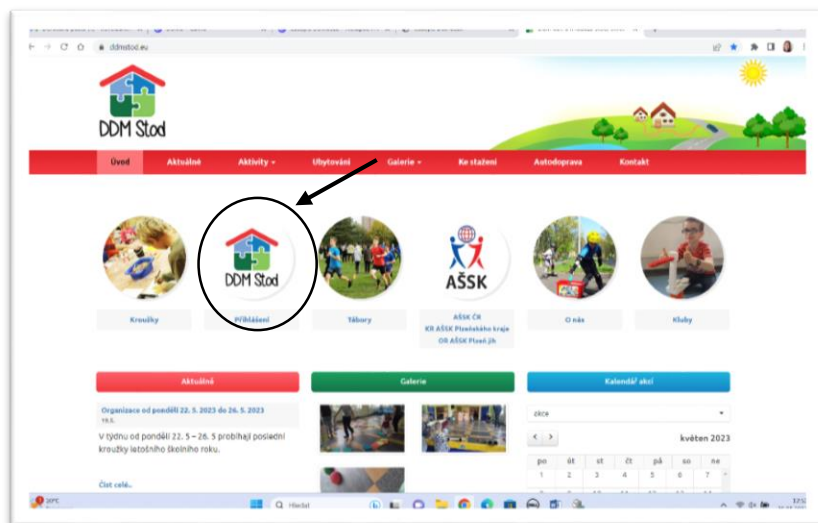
ddmstod.eu

DDM Stod

Úvod
Aktuálně
Aktivity
Ubytování
Galerie
Ke stažení
Autodoprava
Kontakt

DDM Stod

AŠSK

Kroužky
Přihlášení
Tábory
AŠSK ČR
KR AŠSK Plzeňského kraje
OR AŠSK Plzeň jih
O nás
Kluby

Aktuálně
Galerie
Kalendář akcí

Organizace od pondělí 22. 5. 2023 do 26. 5. 2023
19.5.

V týdnu od pondělí 22. 5 – 26. 5 probíhají poslední kroužky letošního školního roku.

Číst celé...

akce

květen 2023

| po | út | st | čt | pá | so | ne |
|---|---|---|---|---|---|---|
| 1 | 2 | 3 | 4 | 5 | 6 | 7 |

Hledat